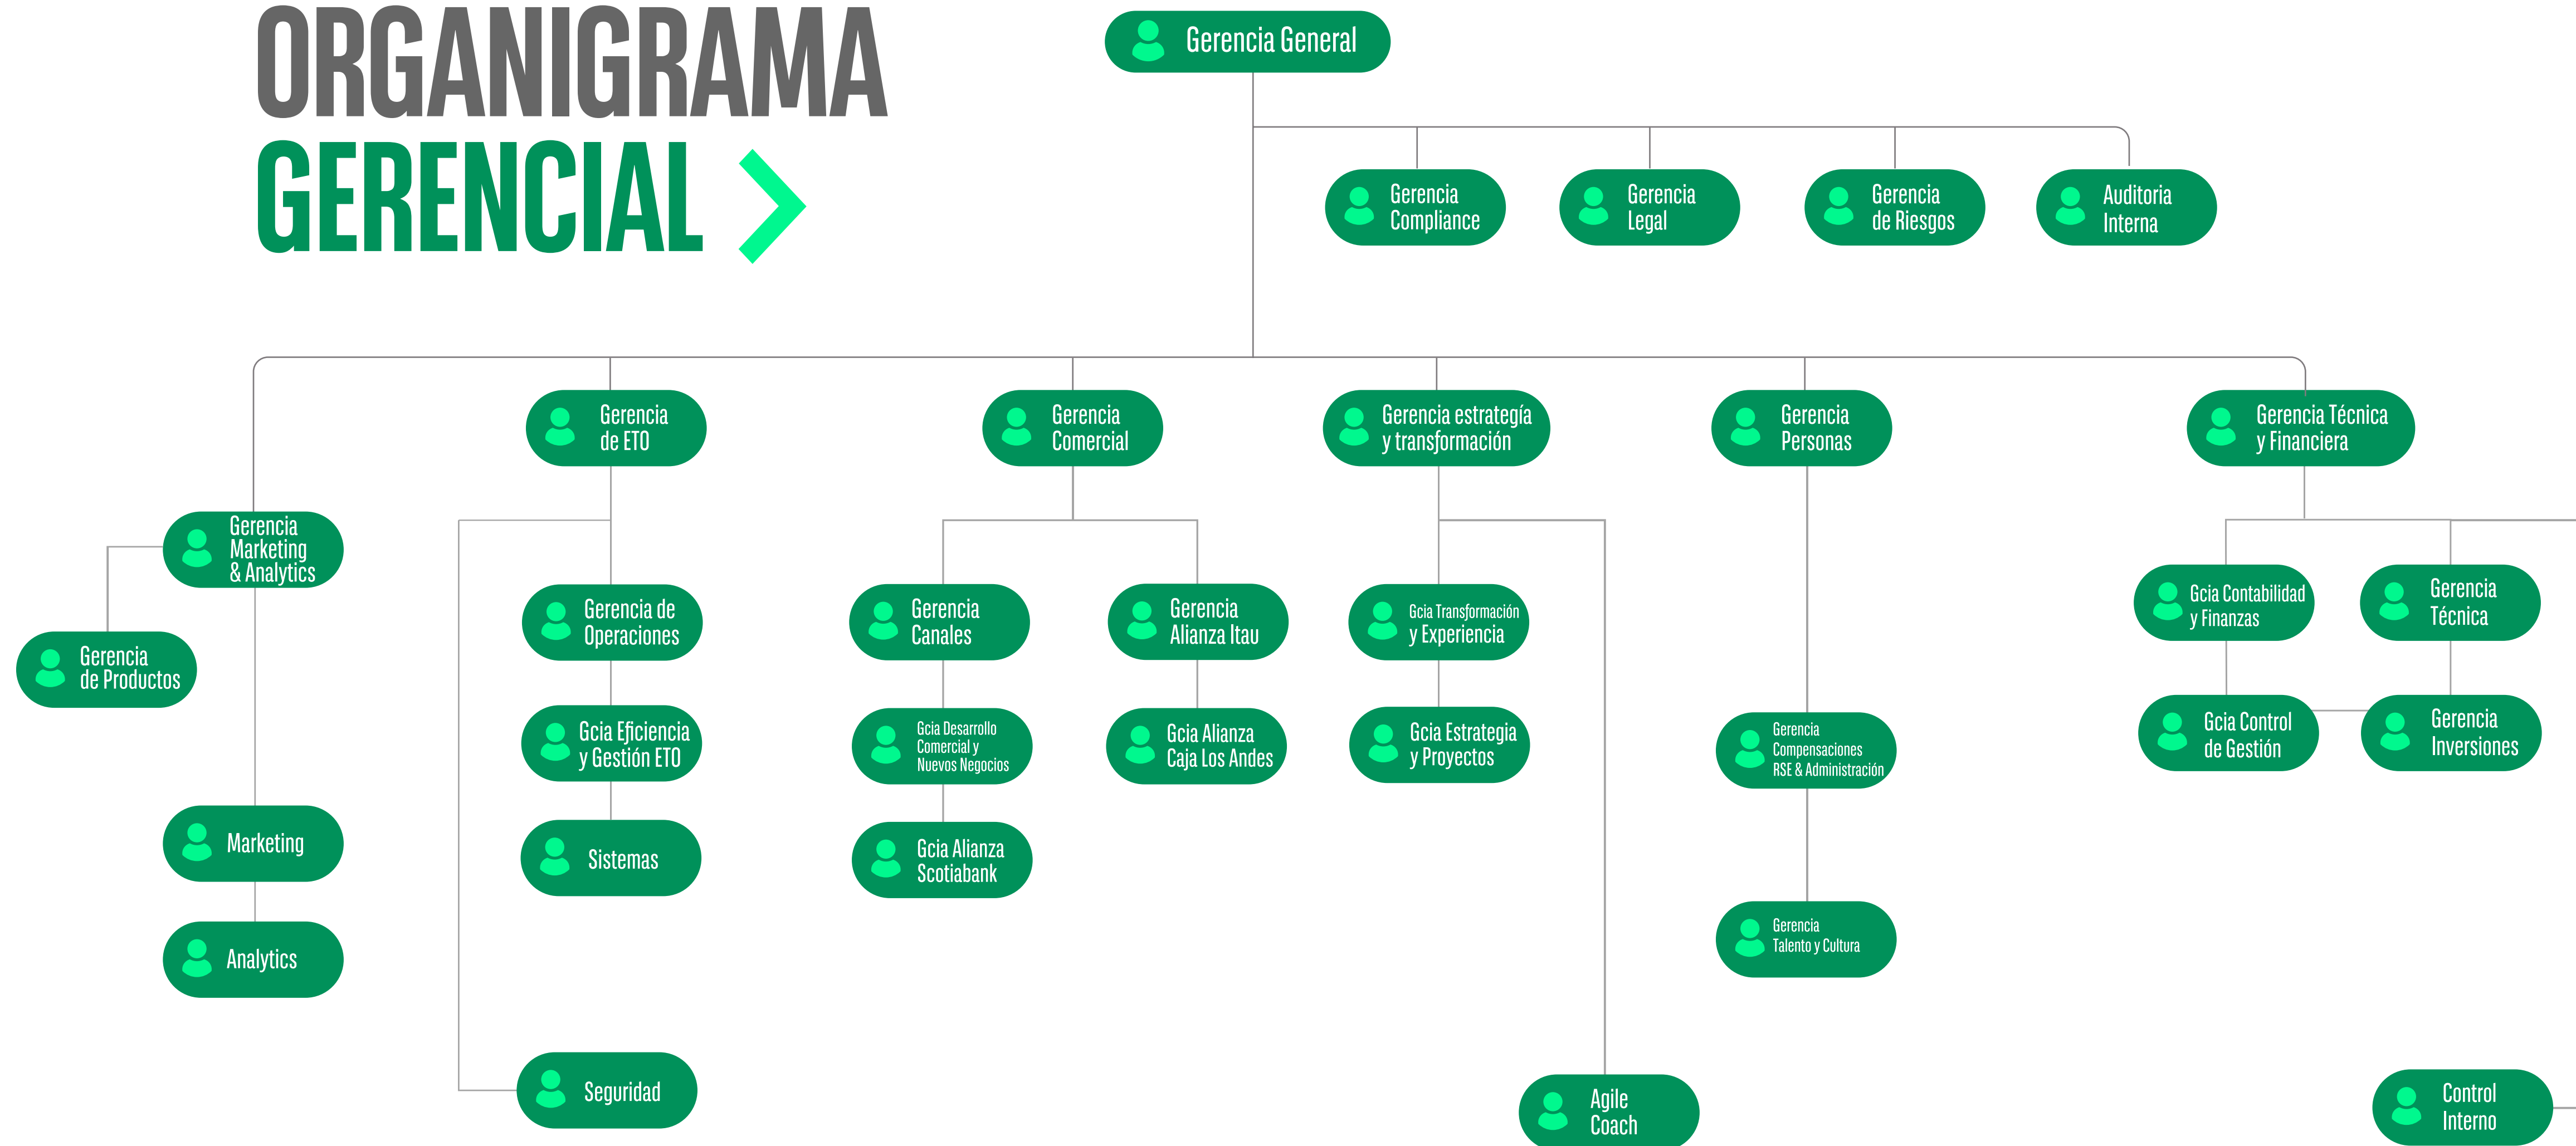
ORGANIGRAMA
GERENCIAL

Gerencia General

Gerencia Compliance

Gerencia Legal

Gerencia de Riesgos

Auditoria Interna

Gerencia Marketing & Analytics

Gerencia de Productos

Marketing

Analytics

Gerencia de ETO

Gerencia de Operaciones

Gcia Eficiencia y Gestión ETO

Sistemas

Seguridad

Gerencia Comercial

Gerencia Canales

Gcia Desarrollo Comercial y Nuevos Negocios

Gcia Alianza Scotiabank

Gerencia Alianza Itau

Gcia Alianza Caja Los Andes

Gerencia estrategía y transformación

Gcia Transformación y Experiencia

Gcia Estrategia y Proyectos

Agile Coach

Gerencia Personas

Gerencia Compensaciones RSE & Administración

Gerencia Talento y Cultura

Gerencia Técnica y Financiera

Gcia Contabilidad y Finanzas

Gerencia Técnica

Gcia Control de Gestión

Gerencia Inversiones

Control Interno